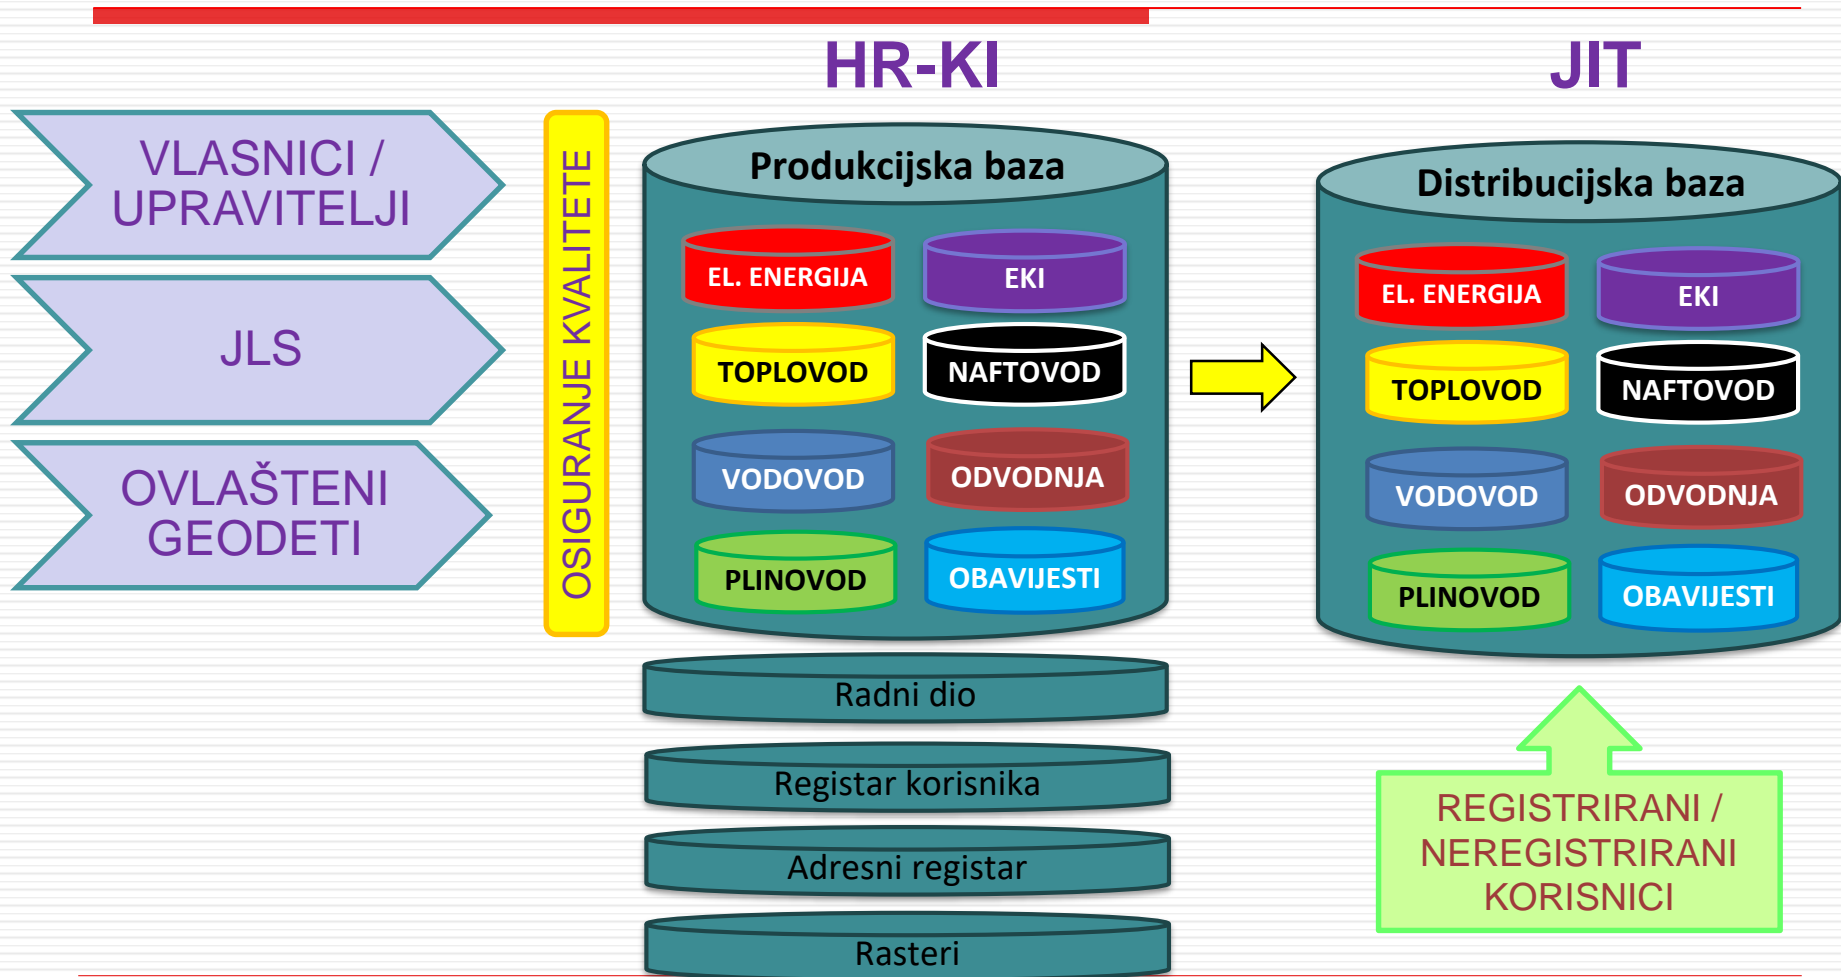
HR-KI

JIT

VLASNICI / UPRAVITELJI

JLS

OVLAŠTENI GEODETI

OSIGURANJE KVALITETE

Produkcijska baza

EL. ENERGIJA

EKI

TOPLOVOD

NAFTOVOD

VODOVOD

ODVODNJA

PLINOVOD

OBAVIJESTI

Radni dio

Registar korisnika

Adresni registar

Rasteri

Distribucijska baza

EL. ENERGIJA

EKI

TOPLOVOD

NAFTOVOD

VODOVOD

ODVODNJA

PLINOVOD

OBAVIJESTI

REGISTRIRANI / NEREGISTRIRANI KORISNICI